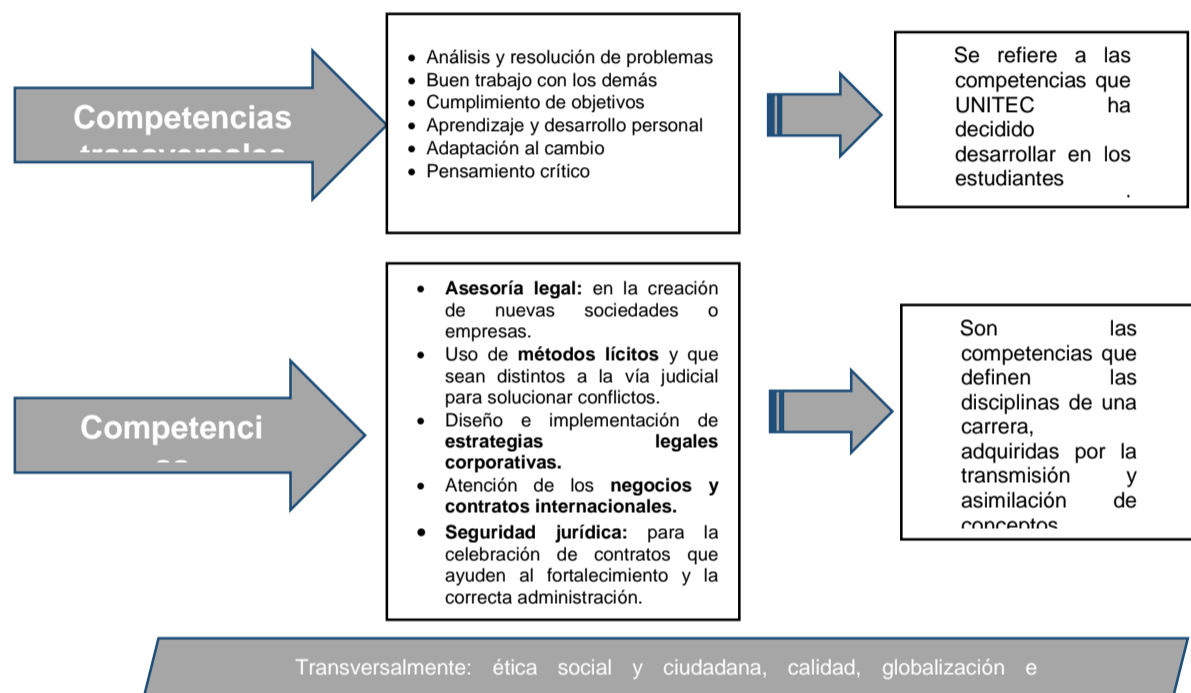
Competencias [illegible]

- Análisis y resolución de problemas
- Buen trabajo con los demás
- Cumplimiento de objetivos
- Aprendizaje y desarrollo personal
- Adaptación al cambio
- Pensamiento crítico

Se refiere a las competencias que UNITEC ha decidido desarrollar en los estudiantes .

Competenci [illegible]

- **Asesoría legal:** en la creación de nuevas sociedades o empresas.
- Uso de **métodos lícitos** y que sean distintos a la vía judicial para solucionar conflictos.
- Diseño e implementación de **estrategias legales corporativas.**
- Atención de los **negocios y contratos internacionales.**
- **Seguridad jurídica:** para la celebración de contratos que ayuden al fortalecimiento y la correcta administración.

Son las competencias que definen las disciplinas de una carrera, adquiridas por la transmisión y asimilación de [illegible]

Transversalmente: ética social y ciudadana, calidad, globalización e